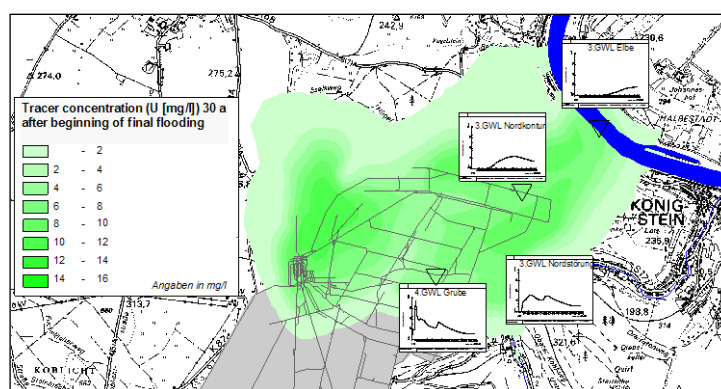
274,0

275,2

224,9

Tracer concentration (U [mg/l]) 30 a after beginning of final flooding

| | |
|---|---|
| | - 2 |
| 2 | - 4 |
| 4 | - 6 |
| 6 | - 8 |
| 8 | - 10 |
| 10 | - 12 |
| 12 | - 14 |
| 14 | - 16 |

Angaben in mg/l

3.GWL Elbe

3.GWL Nordkontur

3.GWL Nordstörung

4.GWL Grube

KÖNIG-STEIN

235,9

193,8

313,7

321,6

HALBESTADT

Johannes-

30,6

KOBLICHT